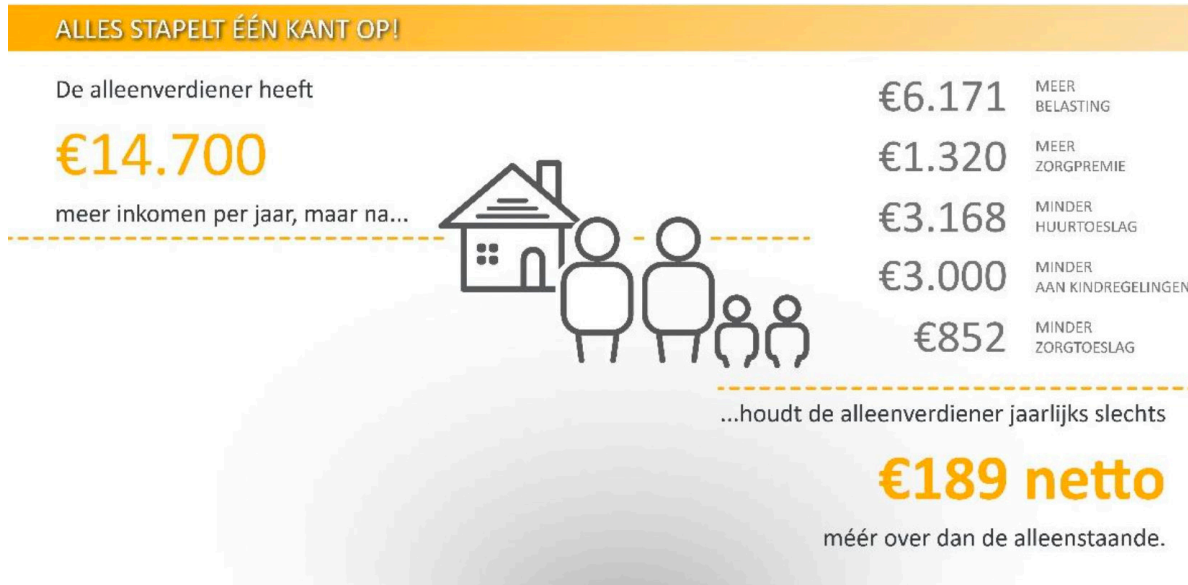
ALLES STAPELT ÉÉN KANT OP!

De alleenverdiener heeft

€14.700

meer inkomen per jaar, maar na...

€6.171 MEER BELASTING

€1.320 MEER ZORGPREMIE

€3.168 MINDER HUURTOESLAG

€3.000 MINDER AAN KINDREGELINGEN

€852 MINDER ZORGTOESLAG

...houdt de alleenverdiener jaarlijks slechts

€189 netto

méér over dan de alleenstaande.